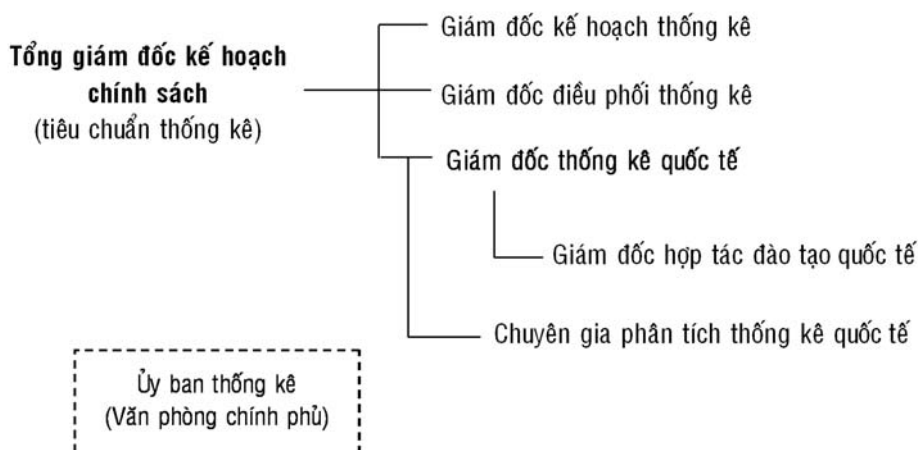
Tổng giám đốc kế hoạch chính sách
(tiêu chuẩn thống kê)

Giám đốc kế hoạch thống kê

Giám đốc điều phối thống kê

Giám đốc thống kê quốc tế

Giám đốc hợp tác đào tạo quốc tế

Chuyên gia phân tích thống kê quốc tế

Ủy ban thống kê
(Văn phòng chính phủ)